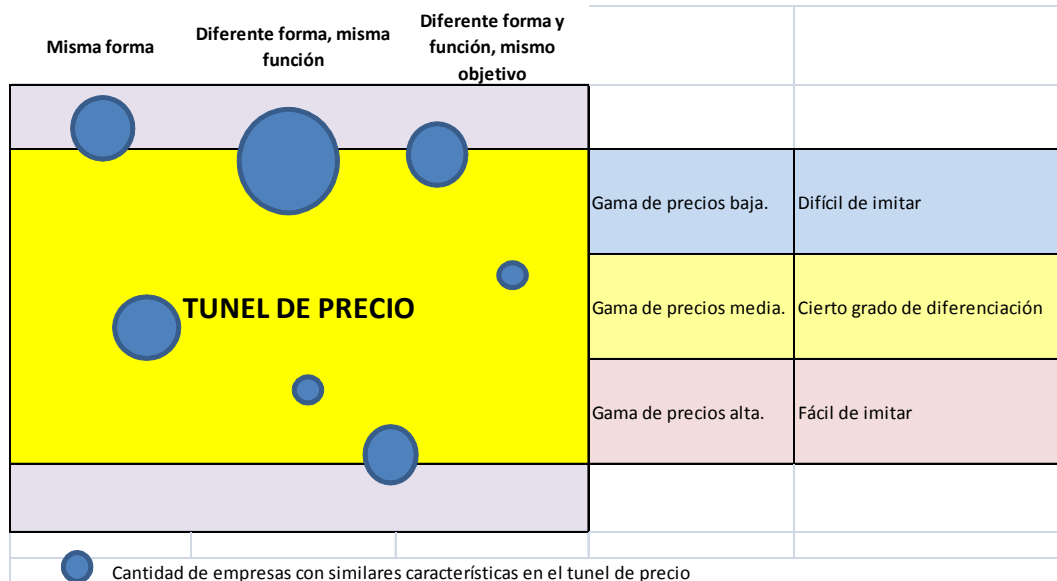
Misma forma

Diferente forma, misma función

Diferente forma y función, mismo objetivo

TUNEL DE PRECIO

| Gama de precios baja. | Difícil de imitar |
|---|---|
| Gama de precios media. | Cierto grado de diferenciación |
| Gama de precios alta. | Fácil de imitar |

Cantidad de empresas con similares características en el tunel de precio